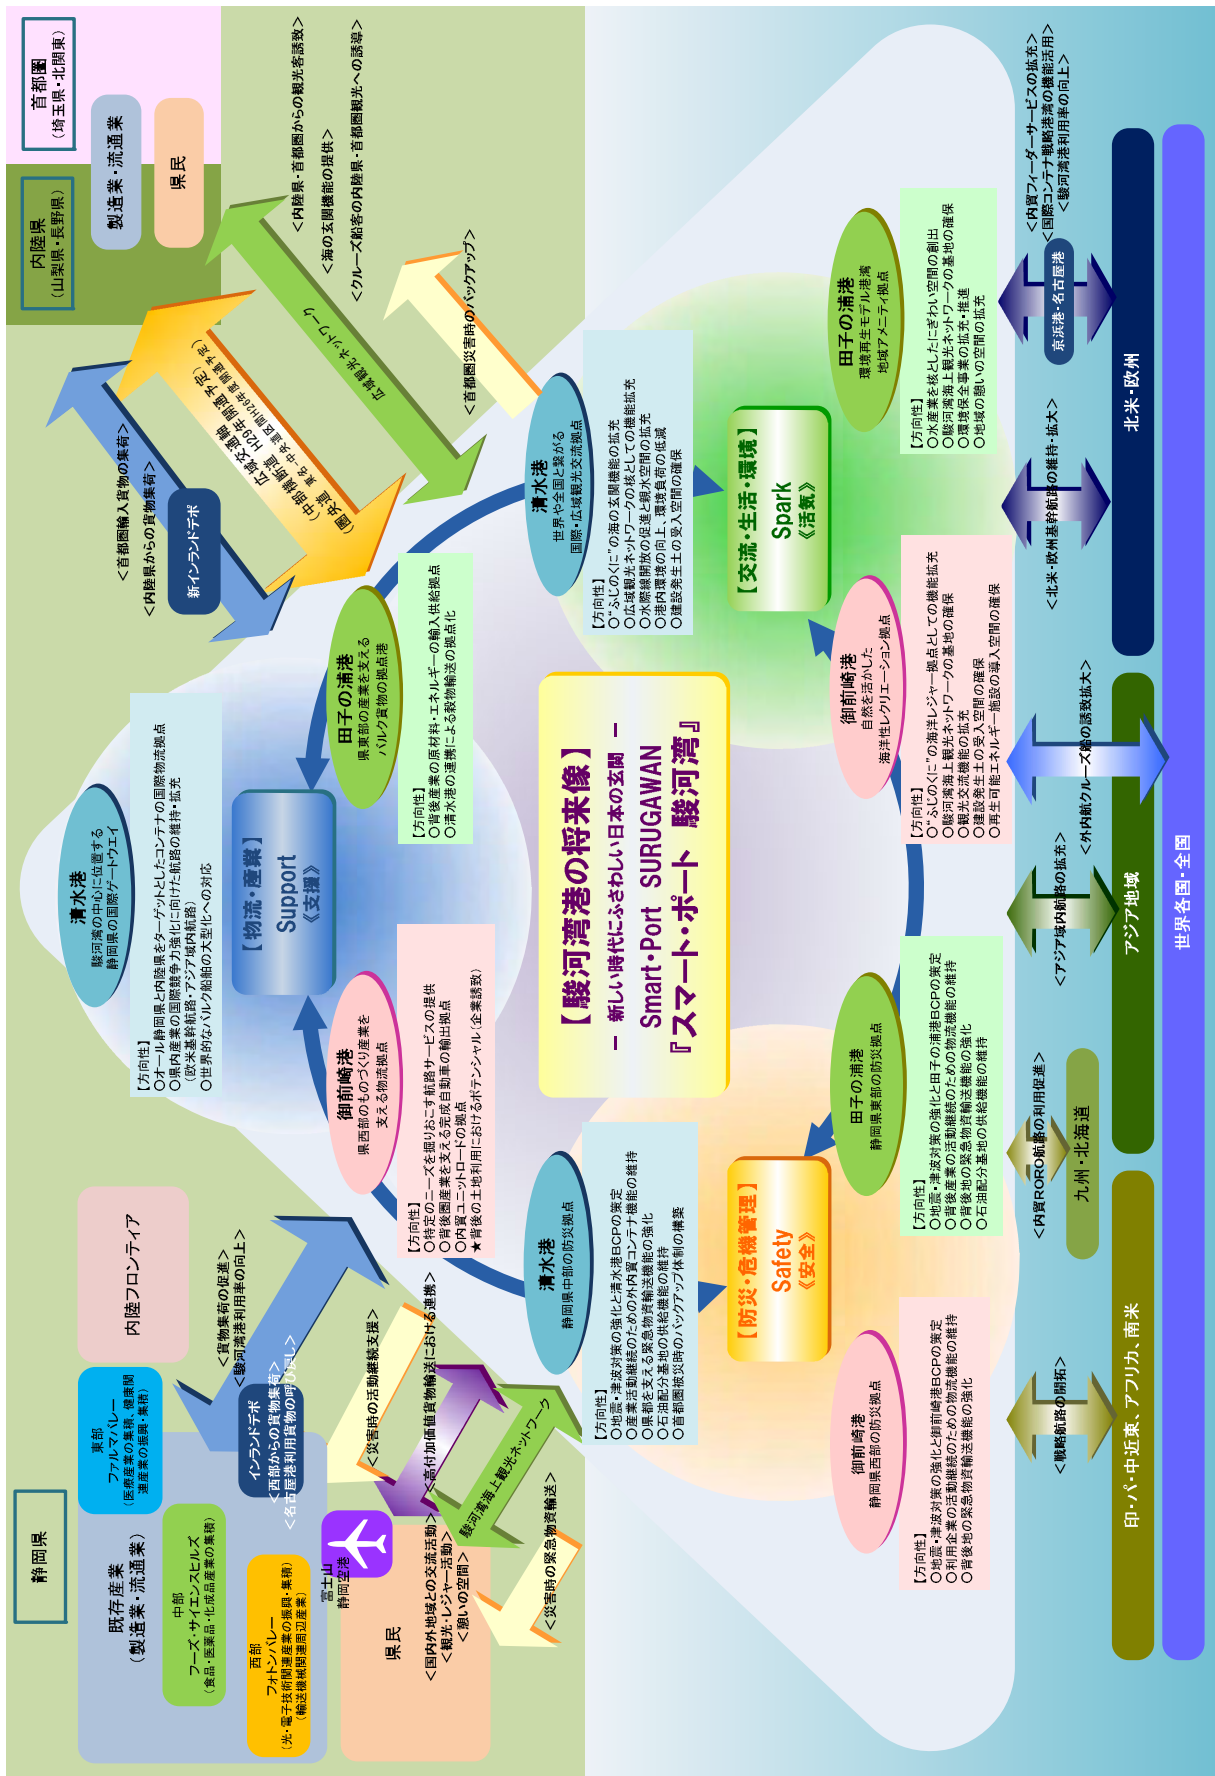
【駿河湾港の将来像】
－ 新しい時代にふさわしい日本の玄関 －
Smart・Port SURUGAWAN
『スマート・ポート 駿河湾』

首都圏
（埼玉県・北関東）

製造業・流通業

県民

内陸県
（山梨県・長野県）

＜内陸県・首都圏からの観光客誘致＞
＜海の玄関機能の提供＞
＜クルーズ船客の内陸県・首都圏観光への誘導＞

＜首都圏災害時のバックアップ＞

広域観光ネットワーク

広域交通網の整備
（中部横断自動車道、新東名高速道路等
H32年度までに開通予定）

＜首都圏輸入貨物の集荷＞
＜内陸県からの貨物集荷＞

新インランドデポ

清水港
世界や全国と繋がる国際・広域観光交流拠点

【方向性】
○"ふじのくに"の海の玄関機能の拡充
○広域観光ネットワークの核としての機能拡充
○水際線開放の促進と親水空間の拡充
○港内環境の向上、環境負荷の低減
○健設発生土の受入空間の確保

【交流・生活・環境】
Spark
《活気》

田子の浦港
環境再生モデル港湾
地域アメニティ拠点

【方向性】
○水産業を核としたにぎわい空間の創出
○駿河湾海上観光ネットワークの基地の確保
○環境保全事業の拡充・推進
○地域の憩い空間の拡充

＜内貿フィーダーサービスの拡充＞
＜国際コンテナ戦略港湾の機能活用＞
＜駿河湾港利用率の向上＞

京浜港・名古屋港

北米・欧州

＜北米・欧州基幹航路の維持・拡大＞

御前崎港
自然を活かした海洋性レクリエーション拠点

【方向性】
○"ふじのくに"の海洋レジャー拠点としての機能拡充
○駿河湾海上観光ネットワークの基地の確保
○観光交流機能の拡充
○建設発生土の受入空間の確保
○再生可能エネルギー施設の導入空間の確保

＜外内航クルーズ船の誘致拡大＞

＜アジア域内航路の拡充＞

アジア地域

世界各国・全国

清水港
駿河湾の中心に位置する静岡県の国際ゲートウェイ

【方向性】
○オール静岡県と内陸県をターゲットとしたコンテナの国際物流拠点
○県内産業の国際競争力強化に向けた航路の維持・拡充
（欧米基幹航路・アジア域内航路）
○世界的なバルク船舶の大型化への対応

【物流・産業】
Support
《支援》

田子の浦港
県東部の産業を支えるバルク貨物の拠点港

【方向性】
○背後産業の原材料・エネルギーの輸入供給拠点
○清水港の連携による穀物輸送の拠点化

御前崎港
県西部のものづくり産業を支える物流拠点

【方向性】
○特定のニーズを掘りおこす航路サービスの提供
○背後圏産業を支える完成自動車の輸出拠点
○内貿ユニットロードの拠点
★背後の土地利用におけるポテンシャル(企業誘致)

田子の浦港
静岡県東部の防災拠点

【方向性】
○地震・津波対策の強化と田子の浦港BCPの策定
○背後産業の活動継続のための物流機能の維持
○背後地の緊急物資輸送機能の強化
○石油配分基地の供給機能の維持

＜内貿RORO航路の利用促進＞

九州・北海道

清水港
静岡県中部の防災拠点

【方向性】
○地震・津波対策の強化と清水港BCPの策定
○産業活動継続のための外内貿コンテナ機能の維持
○県都を支える緊急物資輸送機能の強化
○石油配分基地の供給機能の維持
○首都圏被災時のバックアップ体制の構築

【防災・危機管理】
Safety
《安全》

御前崎港
静岡県西部の防災拠点

【方向性】
○地震・津波対策の強化と御前崎港BCPの策定
○利用企業の活動継続のための物流機能の維持
○背後地の緊急物資輸送機能の強化

＜戦略航路の開拓＞

印・パ・中近東、アフリカ、南米

内陸フロンティア

＜貨物集荷の促進＞
＜駿河湾港利用率の向上＞

インランドデポ
＜西部からの貨物集荷＞
＜名古屋港利用貨物の呼び戻し＞

＜災害時の活動継続支援＞

＜高付加価値貨物輸送における連携＞

駿河湾海上観光ネットワーク

＜災害時の緊急物資輸送＞

静岡県

既存産業
（製造業・流通業）

東部
ファルマバレー
（医療産業の集積、健康関連産業の振興・集積）

中部
フーズ・サイエンスヒルズ
（食品・医薬品・化成品産業の集積）

西部
フォトンバレー
（光・電子技術関連産業の振興・集積）
（輸送機械関連周辺産業）

富士山静岡空港

県民

＜国内外地域との交流活動＞
＜観光・レジャー活動＞
＜憩いの空間＞